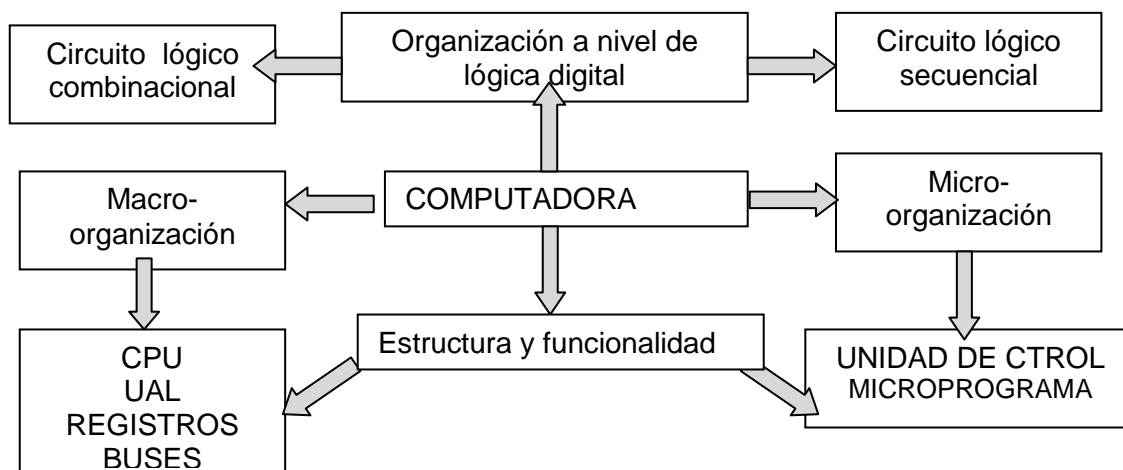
Circuito lógico combinacional

Organización a nivel de lógica digital

Circuito lógico secuencial

Macro-organización

COMPUTADORA

Micro-organización

CPU
UAL
REGISTROS
BUSES

Estructura y funcionalidad

UNIDAD DE CTROL
MICROPROGRAMA